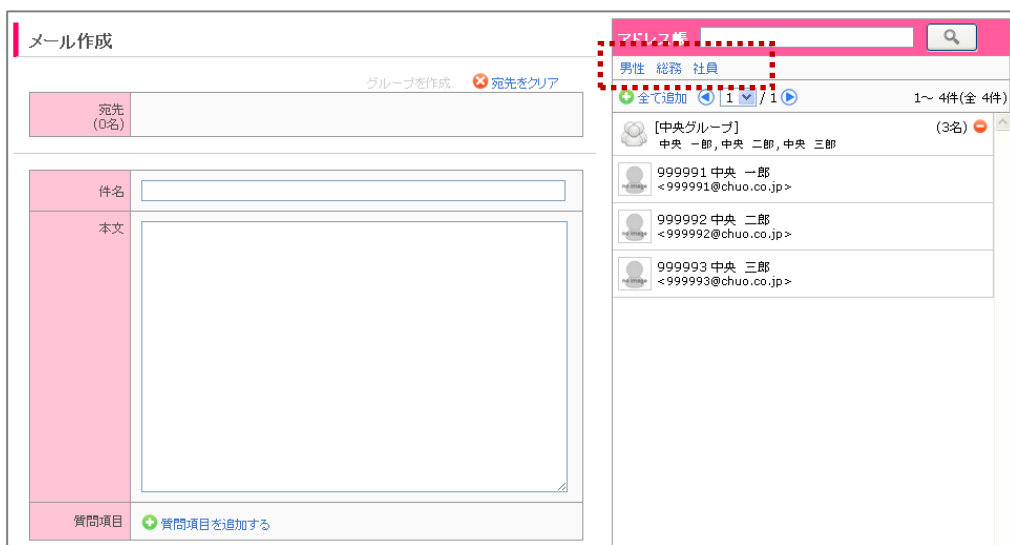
メール作成

グループを作成　宛先をクリア

| 宛先 (0名) | |
|---|---|

| 件名 | |
|---|---|
| 本文 | |
| 質問項目 | 質問項目を追加する |

アドレス帳

男性　総務　社員

全て追加　1 / 1　1～ 4件(全 4件)

[中央グループ]　(3名)
中央 一郎, 中央 二郎, 中央 三郎

no image
999991 中央 一郎
<999991@chuo.co.jp>

no image
999992 中央 二郎
<999992@chuo.co.jp>

no image
999993 中央 三郎
<999993@chuo.co.jp>